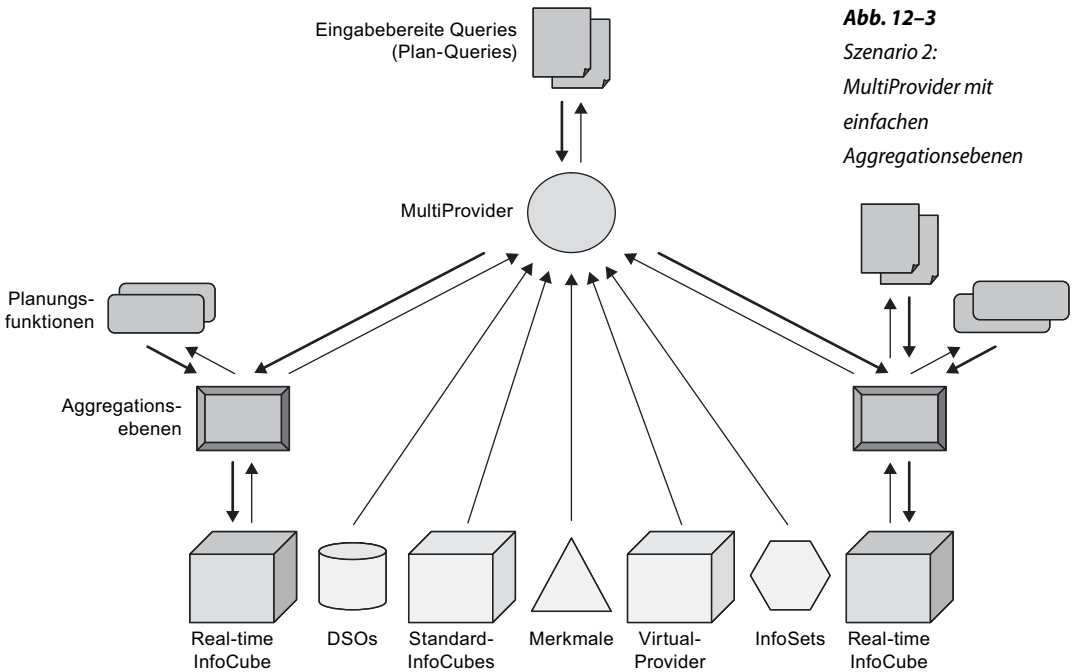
Abb. 12–3

Szenario 2: MultiProvider mit einfachen Aggregationsebenen

Eingabebereite Queries (Plan-Queries)

MultiProvider

Planungsfunktionen

Aggregationsebenen

Real-time InfoCube

DSOs

Standard-InfoCubes

Merkmale

Virtual-Provider

InfoSets

Real-time InfoCube